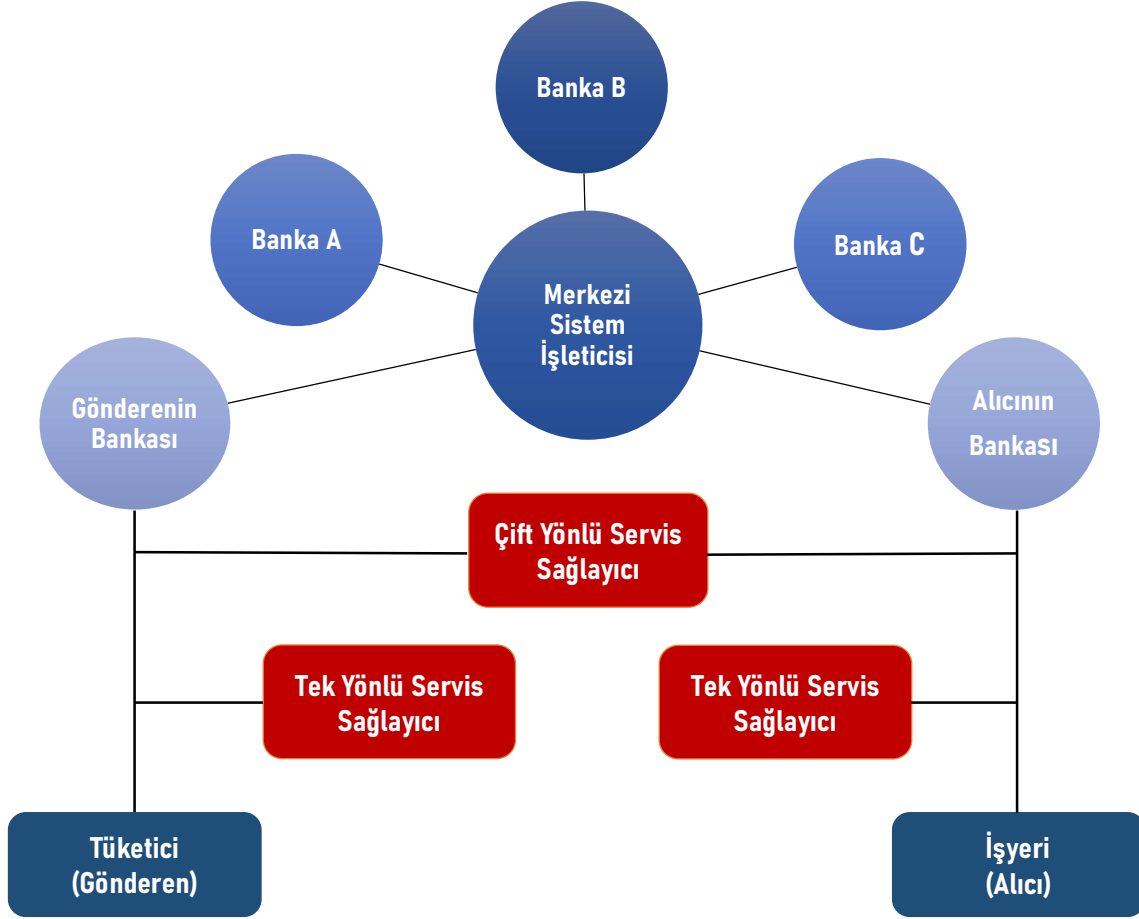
Banka B

Banka A

Banka C

Merkezi Sistem İşleticisi

Gönderenin Bankası

Alıcının Bankası

Çift Yönlü Servis Sağlayıcı

Tek Yönlü Servis Sağlayıcı

Tek Yönlü Servis Sağlayıcı

Tüketici (Gönderen)

İşyeri (Alıcı)